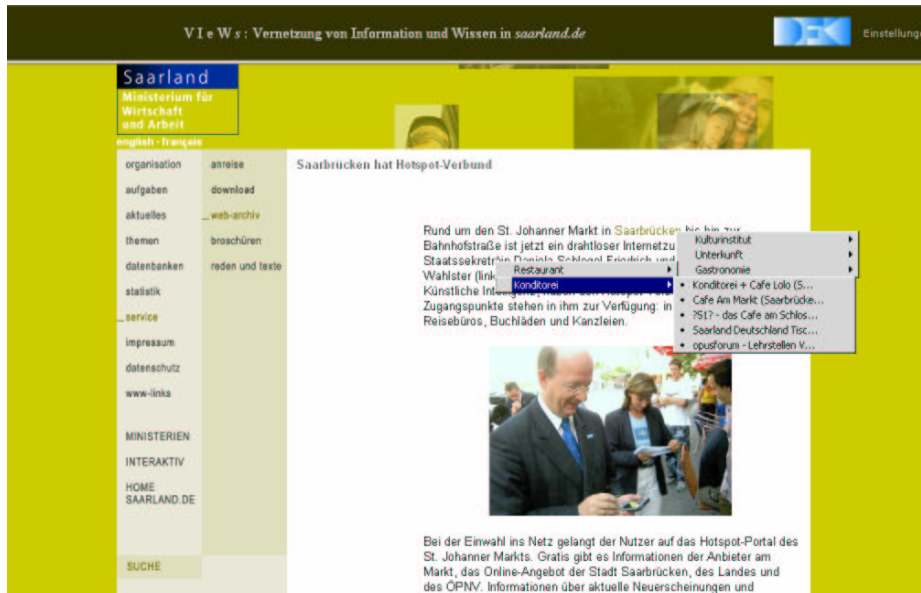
V I e W s : Vernetzung von Information und Wissen in *saarland.de*

Einstellungen

Saarland
Ministerium für Wirtschaft und Arbeit
english · français

organisation
aufgaben
aktuelles
themen
datenbanken
statistik
service
impressum
datenschutz
www-links

MINISTERIEN
INTERAKTIV
HOME SAARLAND.DE

SUCHE

anreise
download
web-archiv
broschüren
reden und texte

Saarbrücken hat Hotspot-Verbund

Rund um den St. Johanner Markt in Saarbrücken bis hin zur Bahnhofstraße ist jetzt ein drahtloser Internetzu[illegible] Staatssekretärin Daniela Schlegel, Friedrich und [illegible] Wahlster (link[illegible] Künstliche Intel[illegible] Zugangspunkte stehen in ihm zur Verfügung: in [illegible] Reisebüros, Buchläden und Kanzleien.

Kulturinstitut
Unterkunft
Gastronomie
Restaurant
Konditorei
Konditorei + Cafe Lolo (S...
Cafe Am Markt (Saarbrücke...
?51? - das Cafe am Schlos...
Saarland Deutschland Tisc...
opusforum - Lehrstellen V...

Bei der Einwahl ins Netz gelangt der Nutzer auf das Hotspot-Portal des St. Johanner Markts. Gratis gibt es Informationen der Anbieter am Markt, das Online-Angebot der Stadt Saarbrücken, des Landes und des ÖPNV. Informationen über aktuelle Neuerscheinungen und